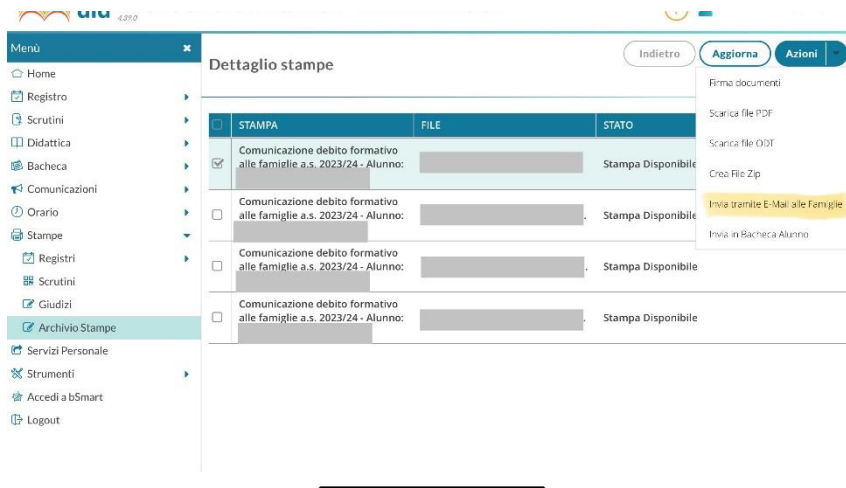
ala 4.39.0

Menù

Home
Registro
Scrutini
Didattica
Bacheca
Comunicazioni
Orario
Stampe
Registri
Scrutini
Giudizi
Archivio Stampe
Servizi Personale
Strumenti
Accedi a bSmart
Logout

Dettaglio stampe

Indietro
Aggiorna
Azioni

Firma documenti
Scarica file PDF
Scarica file ODT
Crea File Zip
Invia tramite E-Mail alle Famiglie
Invia in Bacheca Alunno

| | STAMPA | FILE | STATO |
|---|---|---|---|
| ☑ | Comunicazione debito formativo alle famiglie a.s. 2023/24 - Alunno: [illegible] | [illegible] | Stampa Disponibile |
| ☐ | Comunicazione debito formativo alle famiglie a.s. 2023/24 - Alunno: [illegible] | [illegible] | Stampa Disponibile |
| ☐ | Comunicazione debito formativo alle famiglie a.s. 2023/24 - Alunno: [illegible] | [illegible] | Stampa Disponibile |
| ☐ | Comunicazione debito formativo alle famiglie a.s. 2023/24 - Alunno: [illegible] | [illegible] | Stampa Disponibile |